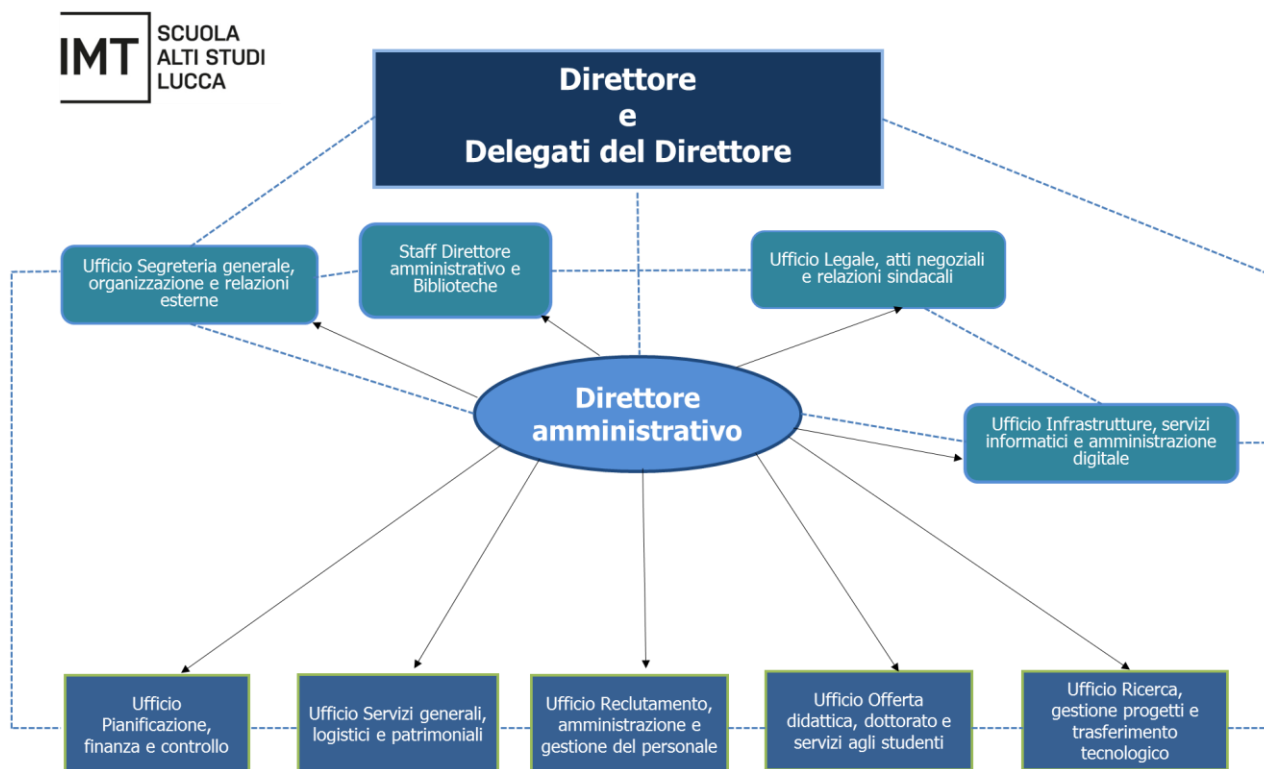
IMT SCUOLA ALTI STUDI LUCCA

Direttore
e
Delegati del Direttore

Ufficio Segreteria generale, organizzazione e relazioni esterne

Staff Direttore amministrativo e Biblioteche

Ufficio Legale, atti negoziali e relazioni sindacali

Direttore amministrativo

Ufficio Infrastrutture, servizi informatici e amministrazione digitale

Ufficio Pianificazione, finanza e controllo

Ufficio Servizi generali, logistici e patrimoniali

Ufficio Reclutamento, amministrazione e gestione del personale

Ufficio Offerta didattica, dottorato e servizi agli studenti

Ufficio Ricerca, gestione progetti e trasferimento tecnologico